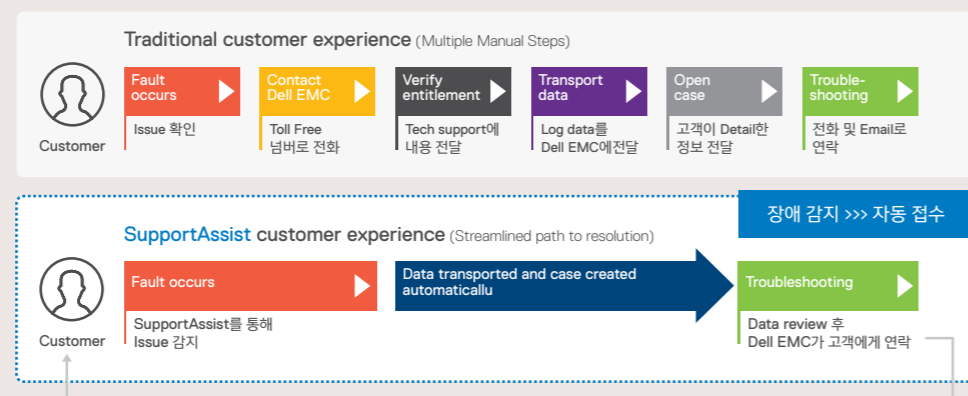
Traditional customer experience (Multiple Manual Steps)

Customer

Fault occurs

Issue 확인

Contact Dell EMC

Toll Free 넘버로 전화

Verify entitlement

Tech support에 내용 전달

Transport data

Log data를 Dell EMC에전달

Open case

고객이 Detail한 정보 전달

Trouble-shooting

전화 및 Email로 연락

장애 감지 >>> 자동 접수

SupportAssist customer experience (Streamlined path to resolution)

Customer

Fault occurs

SupportAssist를 통해 Issue 감지

Data transported and case created automaticallu

Troubleshooting

Data review 후 Dell EMC가 고객에게 연락